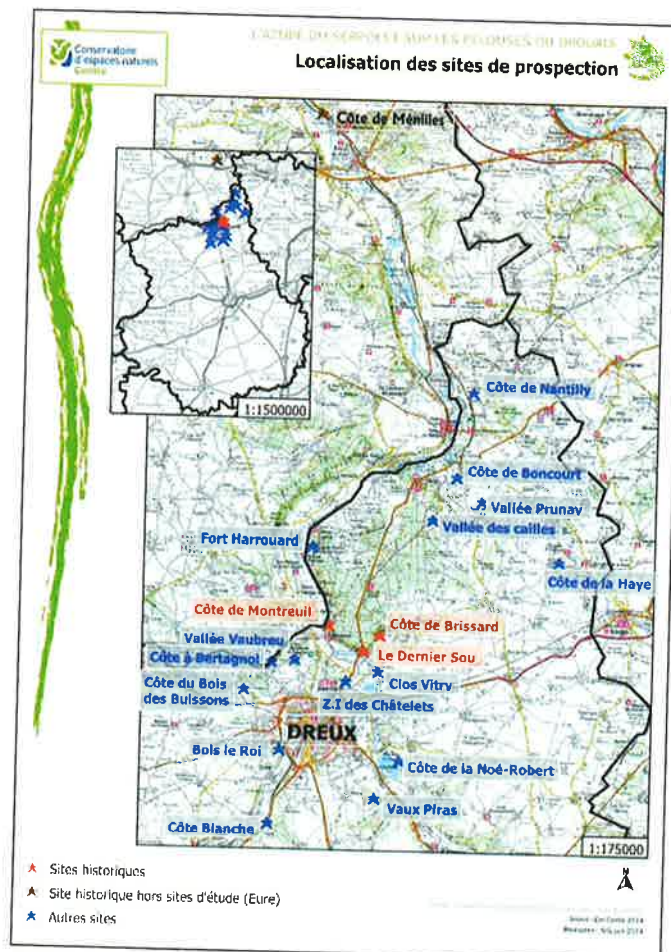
Conservatoire d'espaces naturels Centre

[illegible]

Localisation des sites de prospection

Côte de Ménilles

1:1500000

Côte de Nantilly

Côte de Boncourt

Vallée Prunay

Vallée des cailles

Fort Harrouard

Côte de la Haye

Côte de Montreuil

Côte de Brissard

Vallée Vaubreu

Côte à Bertagnol

Le Dernier Sou

Côte du Bois des Buissons

Clos Vitry

Z.I des Châtelets

DREUX

Bois le Roi

Côte de la Noë-Robert

Vaux Piras

Côte Blanche

1:175000

Sites historiques

Site historique hors sites d'étude (Eure)

Autres sites

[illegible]